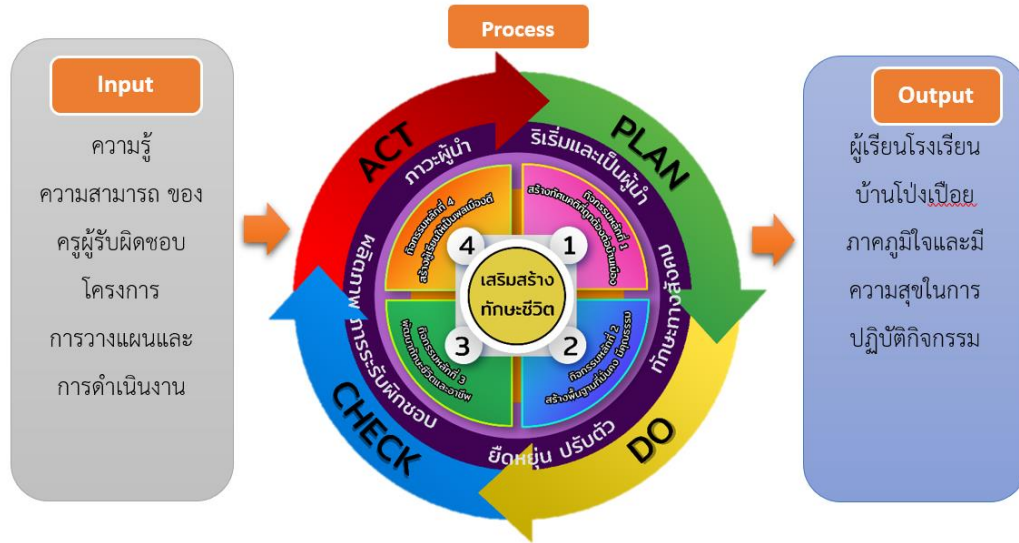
Input

ความรู้ ความสามารถ ของครูผู้รับผิดชอบโครงการ การวางแผนและการดำเนินงาน

Process

ACT

PLAN

DO

CHECK

ภาวะผู้นำ

ริเริ่มและเป็นผู้นำ

ทักษะทางสังคม

ยืดหยุ่น ปรับตัว

ภาระรับผิดชอบ

พลังงาน

กิจกรรมหลักที่ 1 สร้างทัศนคติที่ถูกต้องต่อบ้านเมือง

กิจกรรมหลักที่ 2 สร้างพื้นฐานชีวิตที่มั่นคง มีคุณธรรม

กิจกรรมหลักที่ 3 พัฒนาทักษะชีวิตและอาชีพ

กิจกรรมหลักที่ 4 สร้างผู้เรียนให้เป็นพลเมืองดี

1

2

3

4

เสริมสร้างทักษะชีวิต

Output

ผู้เรียนโรงเรียนบ้านโป่งเปือย ภาคภูมิใจและมีความสุขในการปฏิบัติกิจกรรม